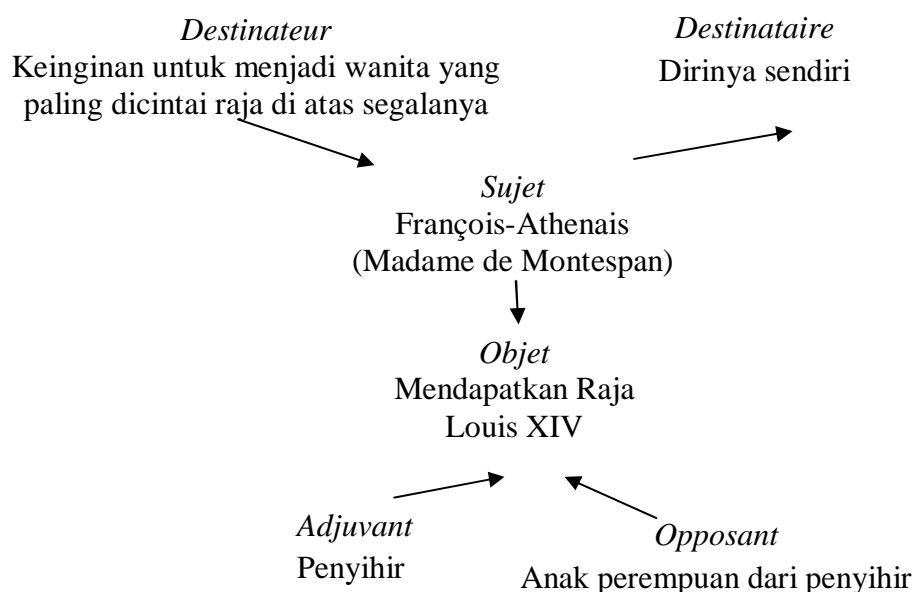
Destinateur
Keinginan untuk menjadi wanita yang paling dicintai raja di atas segalanya

Destinataire
Dirinya sendiri

Sujet
François-Athenais
(Madame de Montespan)

Objet
Mendapatkan Raja
Louis XIV

Adjuvant
Penyihir

Opposant
Anak perempuan dari penyihir